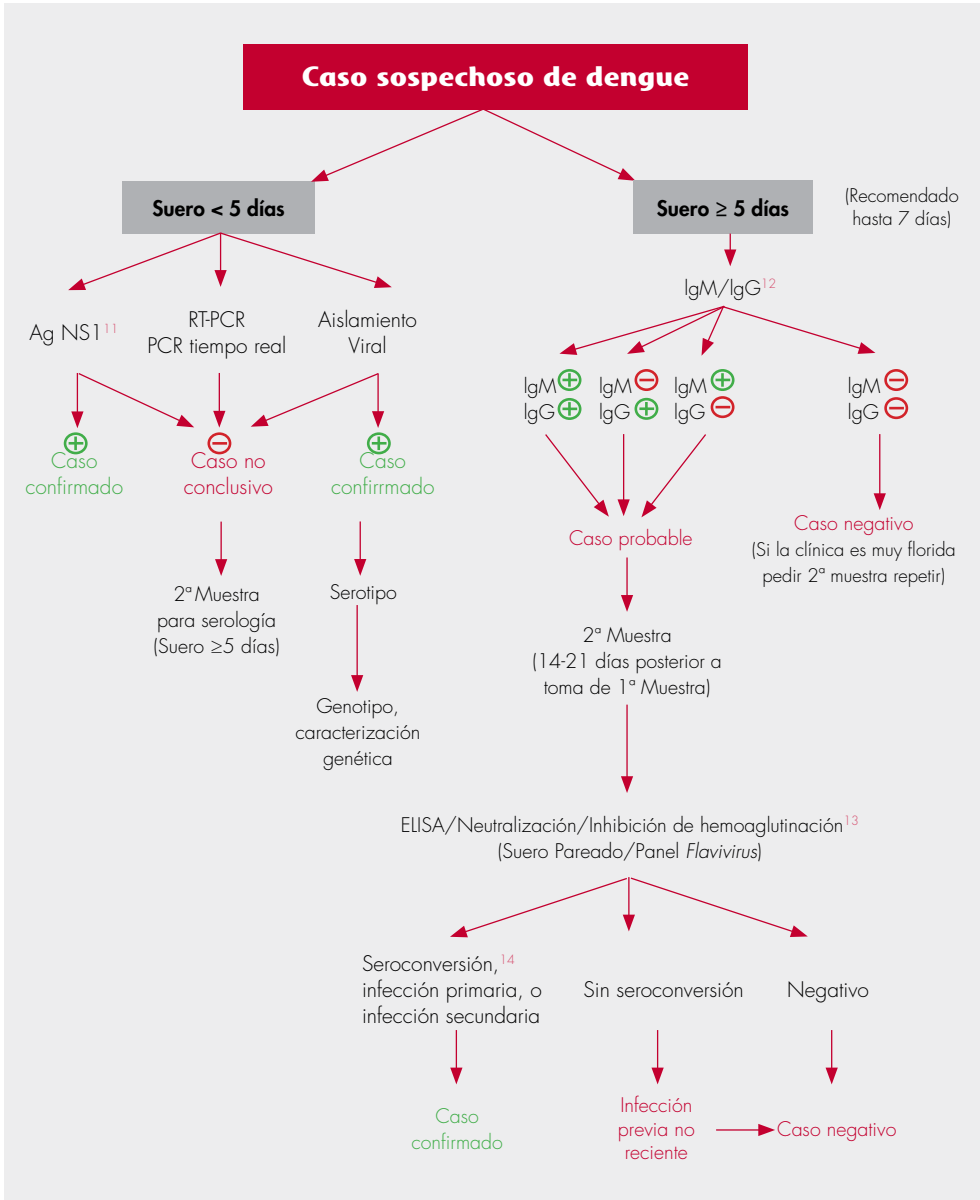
Caso sospechoso de dengue

Suero < 5 días

Suero ≥ 5 días

(Recomendado hasta 7 días)

Ag NS1$^{11}$

RT-PCR
PCR tiempo real

Aislamiento Viral

⊕
Caso confirmado

⊖
Caso no conclusivo

⊕
Caso confirrmado

2ª Muestra para serología (Suero ≥5 días)

Serotipo

Genotipo, caracterización genética

IgM/IgG$^{12}$

IgM⊕ IgG⊕

IgM⊖ IgG⊕

IgM⊕ IgG⊖

IgM⊖ IgG⊖

Caso probable

Caso negativo
(Si la clínica es muy florida pedir 2ª muestra repetir)

2ª Muestra
(14-21 días posterior a toma de 1ª Muestra)

ELISA/Neutralización/Inhibición de hemoaglutinación$^{13}$
(Suero Pareado/Panel Flavivirus)

Seroconversión,$^{14}$ infección primaria, o infección secundaria

Sin seroconversión

Negativo

Caso confirmado

Infección previa no reciente

Caso negativo